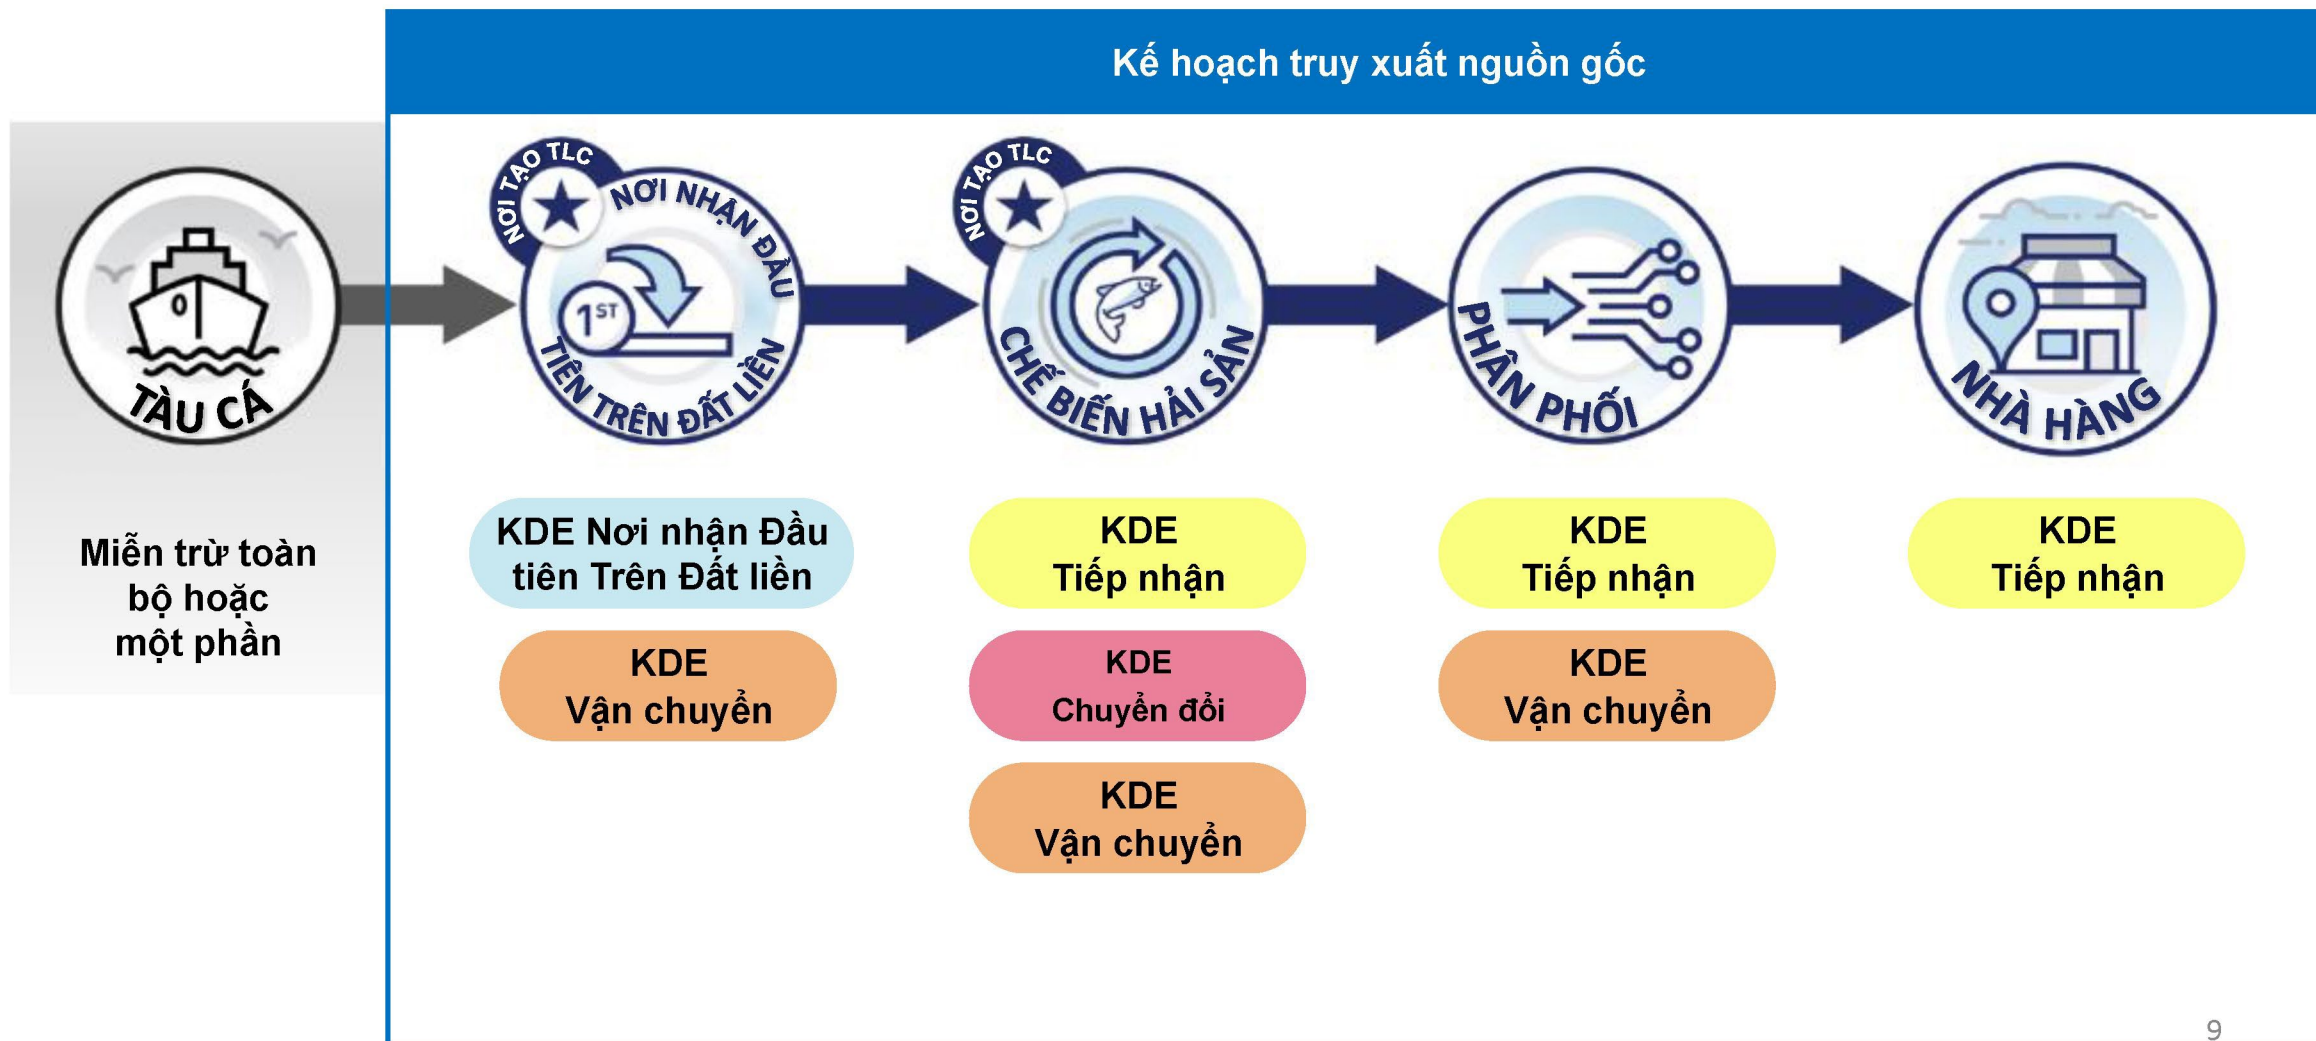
Kế hoạch truy xuất nguồn gốc

TÀU CÁ

Miễn trừ toàn bộ hoặc một phần

NƠI TẠO TLC

NƠI NHẬN ĐẦU TIÊN TRÊN ĐẤT LIỀN

$1^{ST}$

KDE Nơi nhận Đầu tiên Trên Đất liền

KDE Vận chuyển

NƠI TẠO TLC

CHẾ BIẾN HẢI SẢN

KDE Tiếp nhận

KDE Chuyển đổi

KDE Vận chuyển

PHÂN PHỐI

KDE Tiếp nhận

KDE Vận chuyển

NHÀ HÀNG

KDE Tiếp nhận

9